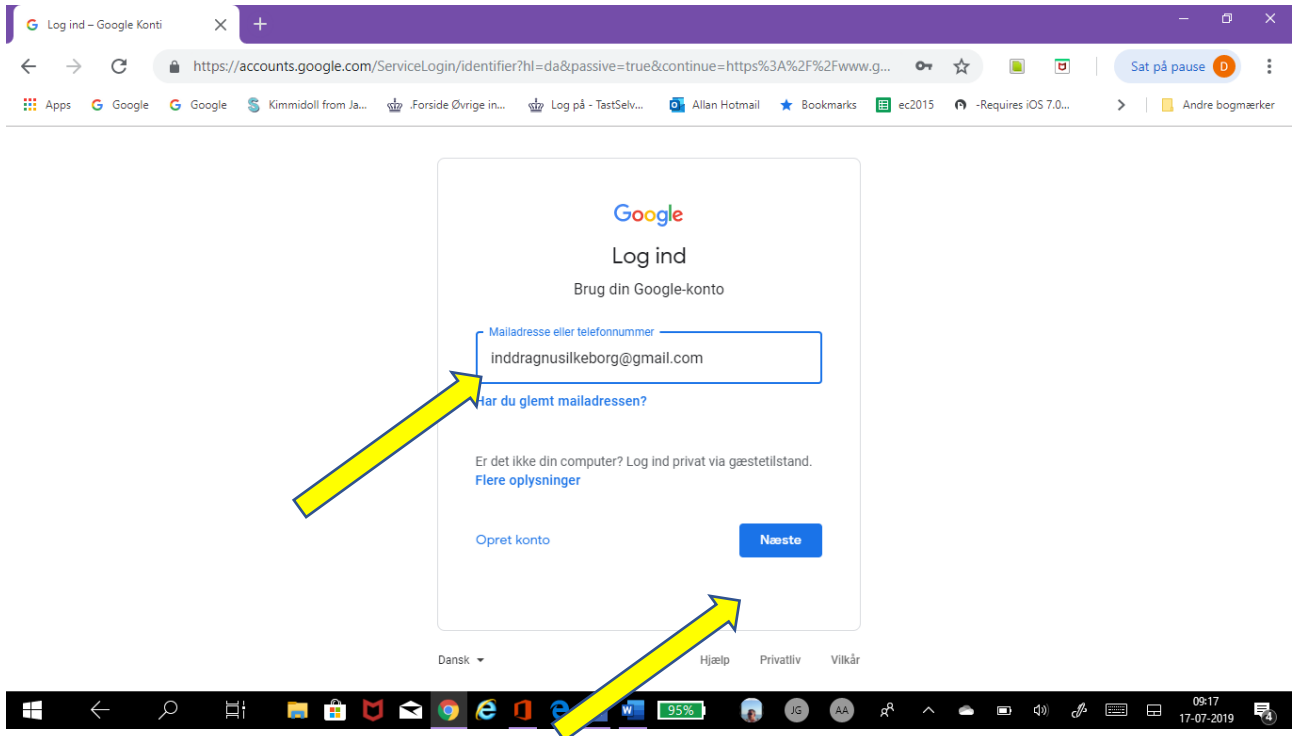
Log ind – Google Konti

https://accounts.google.com/ServiceLogin/identifier?hl=da&passive=true&continue=https%3A%2F%2Fwww.g...

Sat på pause D

Apps Google Google Kimmidoll from Ja... .Forside Øvrige in... Log på - TastSelv... Allan Hotmail Bookmarks ec2015 -Requires iOS 7.0... Andre bogmærker

Google

Log ind

Brug din Google-konto

Mailadresse eller telefonnummer

inddragnusilkeborg@gmail.com

Har du glemt mailadressen?

Er det ikke din computer? Log ind privat via gæstetilstand.

Flere oplysninger

Opret konto

Næste

Dansk

Hjælp Privatliv Vilkår

95%

JG AA

09:17
17-07-2019

4